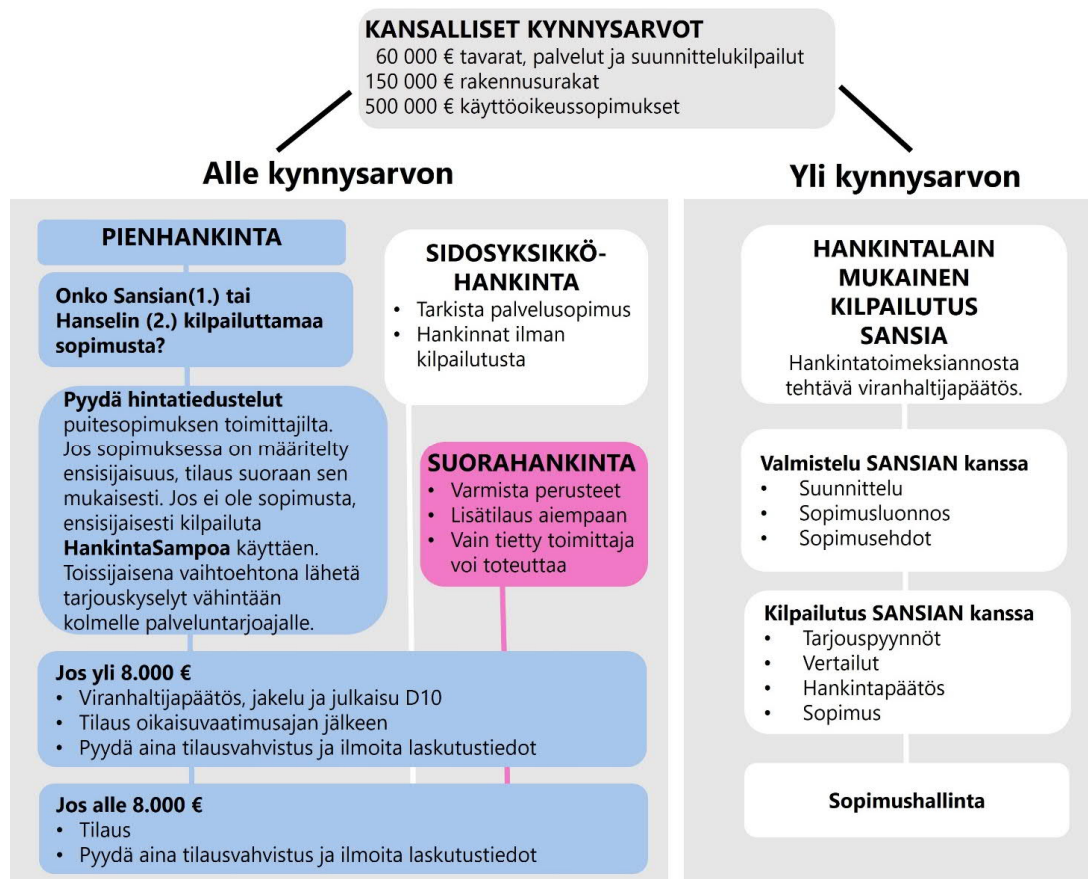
KANSALLISET KYNNYSARVOT
60 000 € tavarat, palvelut ja suunnittelukilpailut
150 000 € rakennusurakat
500 000 € käyttöoikeussopimukset

Alle kynnysarvon

Yli kynnysarvon

PIENHANKINTA

Onko Sansian(1.) tai Hanselin (2.) kilpailuttamaa sopimusta?

Pyydä hintatiedustelut puitesopimuksen toimittajilta. Jos sopimuksessa on määritelty ensisijaisuus, tilaus suoraan sen mukaisesti. Jos ei ole sopimusta, ensisijaisesti kilpailuta HankintaSampoa käyttäen. Toissijaisena vaihtoehtona lähetä tarjouskyselyt vähintään kolmelle palveluntarjoajalle.

SIDOSYKSIKKÖ-HANKINTA
• Tarkista palvelusopimus
• Hankinnat ilman kilpailutusta

SUORAHANKINTA
• Varmista perusteet
• Lisätilaus aiempaan
• Vain tietty toimittaja voi toteuttaa

Jos yli 8.000 €
• Viranhaltijapäätös, jakelu ja julkaisu D10
• Tilaus oikaisuvaatimusajan jälkeen
• Pyydä aina tilausvahvistus ja ilmoita laskutustiedot

Jos alle 8.000 €
• Tilaus
• Pyydä aina tilausvahvistus ja ilmoita laskutustiedot

HANKINTALAIN MUKAINEN KILPAILUTUS SANSIA
Hankintatoimeksiannosta tehtävä viranhaltijapäätös.

Valmistelu SANSIAN kanssa
• Suunnittelu
• Sopimusluonnos
• Sopimusehdot

Kilpailutus SANSIAN kanssa
• Tarjouspyynnöt
• Vertailut
• Hankintapäätös
• Sopimus

Sopimushallinta